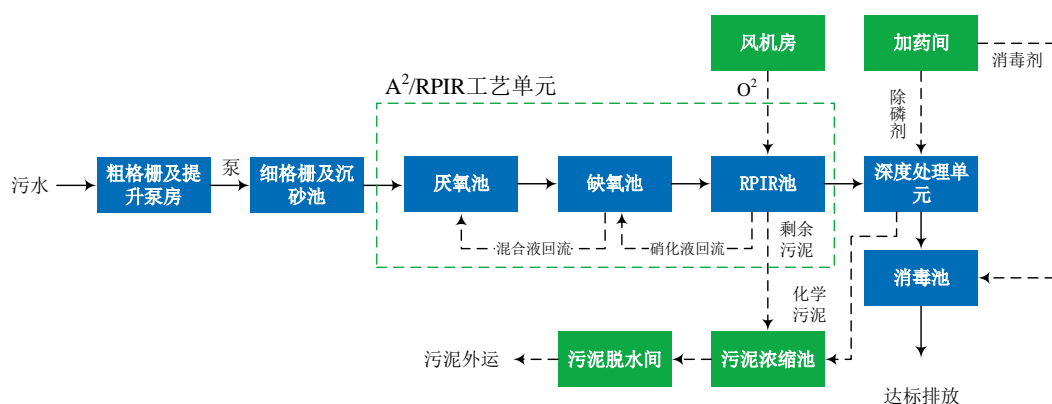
风机房

加药间

消毒剂

$A^2$/RPIR工艺单元

$O^2$

除磷剂

污水

粗格栅及提升泵房

泵

细格栅及沉砂池

厌氧池

缺氧池

RPIR池

深度处理单元

混合液回流

硝化液回流

剩余污泥

消毒池

化学污泥

污泥外运

污泥脱水间

污泥浓缩池

达标排放